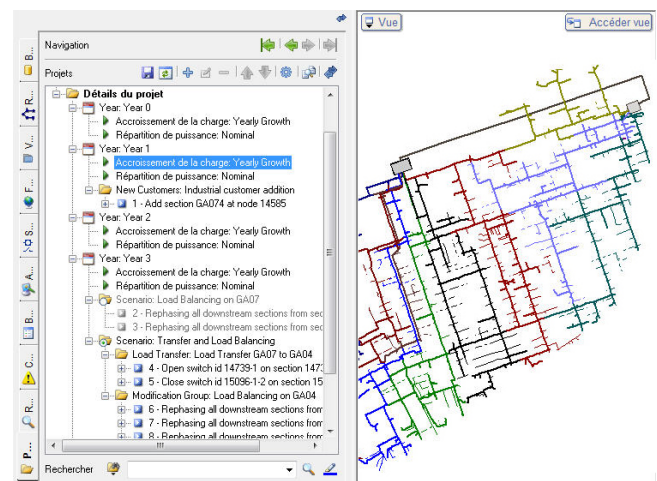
B...
R...
V...
F...
S...
A...
B...
C...
R...
P...

Navigation

Projets

Détails du projet
Year: Year 0
Accroissement de la charge: Yearly Growth
Répartition de puissance: Nominal
Year: Year 1
Accroissement de la charge: Yearly Growth
Répartition de puissance: Nominal
New Customers: Industrial customer addition
1 - Add section GA074 at node 14585
Year: Year 2
Accroissement de la charge: Yearly Growth
Répartition de puissance: Nominal
Year: Year 3
Accroissement de la charge: Yearly Growth
Répartition de puissance: Nominal
Scenario: Load Balancing on GA07
2 - Rephasing all downstream sections from sec
3 - Rephasing all downstream sections from sec
Scenario: Transfer and Load Balancing
Load Transfer: Load Transfer GA07 to GA04
4 - Open switch id 14739-1 on section 1473
5 - Close switch id 15096-1-2 on section 15
Modification Group: Load Balancing on GA04
6 - Rephasing all downstream sections from
7 - Rephasing all downstream sections from
8 - Rephasing all downstream sections from

Rechercher

Vue
Accéder vue